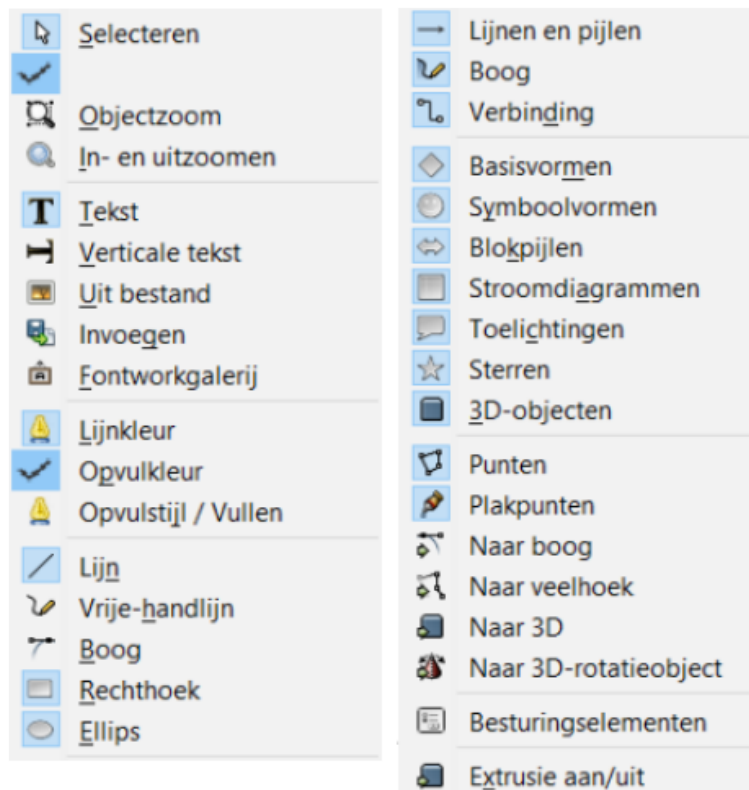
Selecteren

Objectzoom
In- en uitzoomen

Tekst
Verticale tekst
Uit bestand
Invoegen
Fontworkgalerij

Lijnkleur
Opvulkleur
Opvulstijl / Vullen

Lijn
Vrije-handlijn
Boog
Rechthoek
Ellips

Lijnen en pijlen
Boog
Verbinding

Basisvormen
Symboolvormen
Blokpijlen
Stroomdiagrammen
Toelichtingen
Sterren
3D-objecten

Punten
Plakpunten
Naar boog
Naar veelhoek
Naar 3D
Naar 3D-rotatieobject

Besturingselementen

Extrusie aan/uit